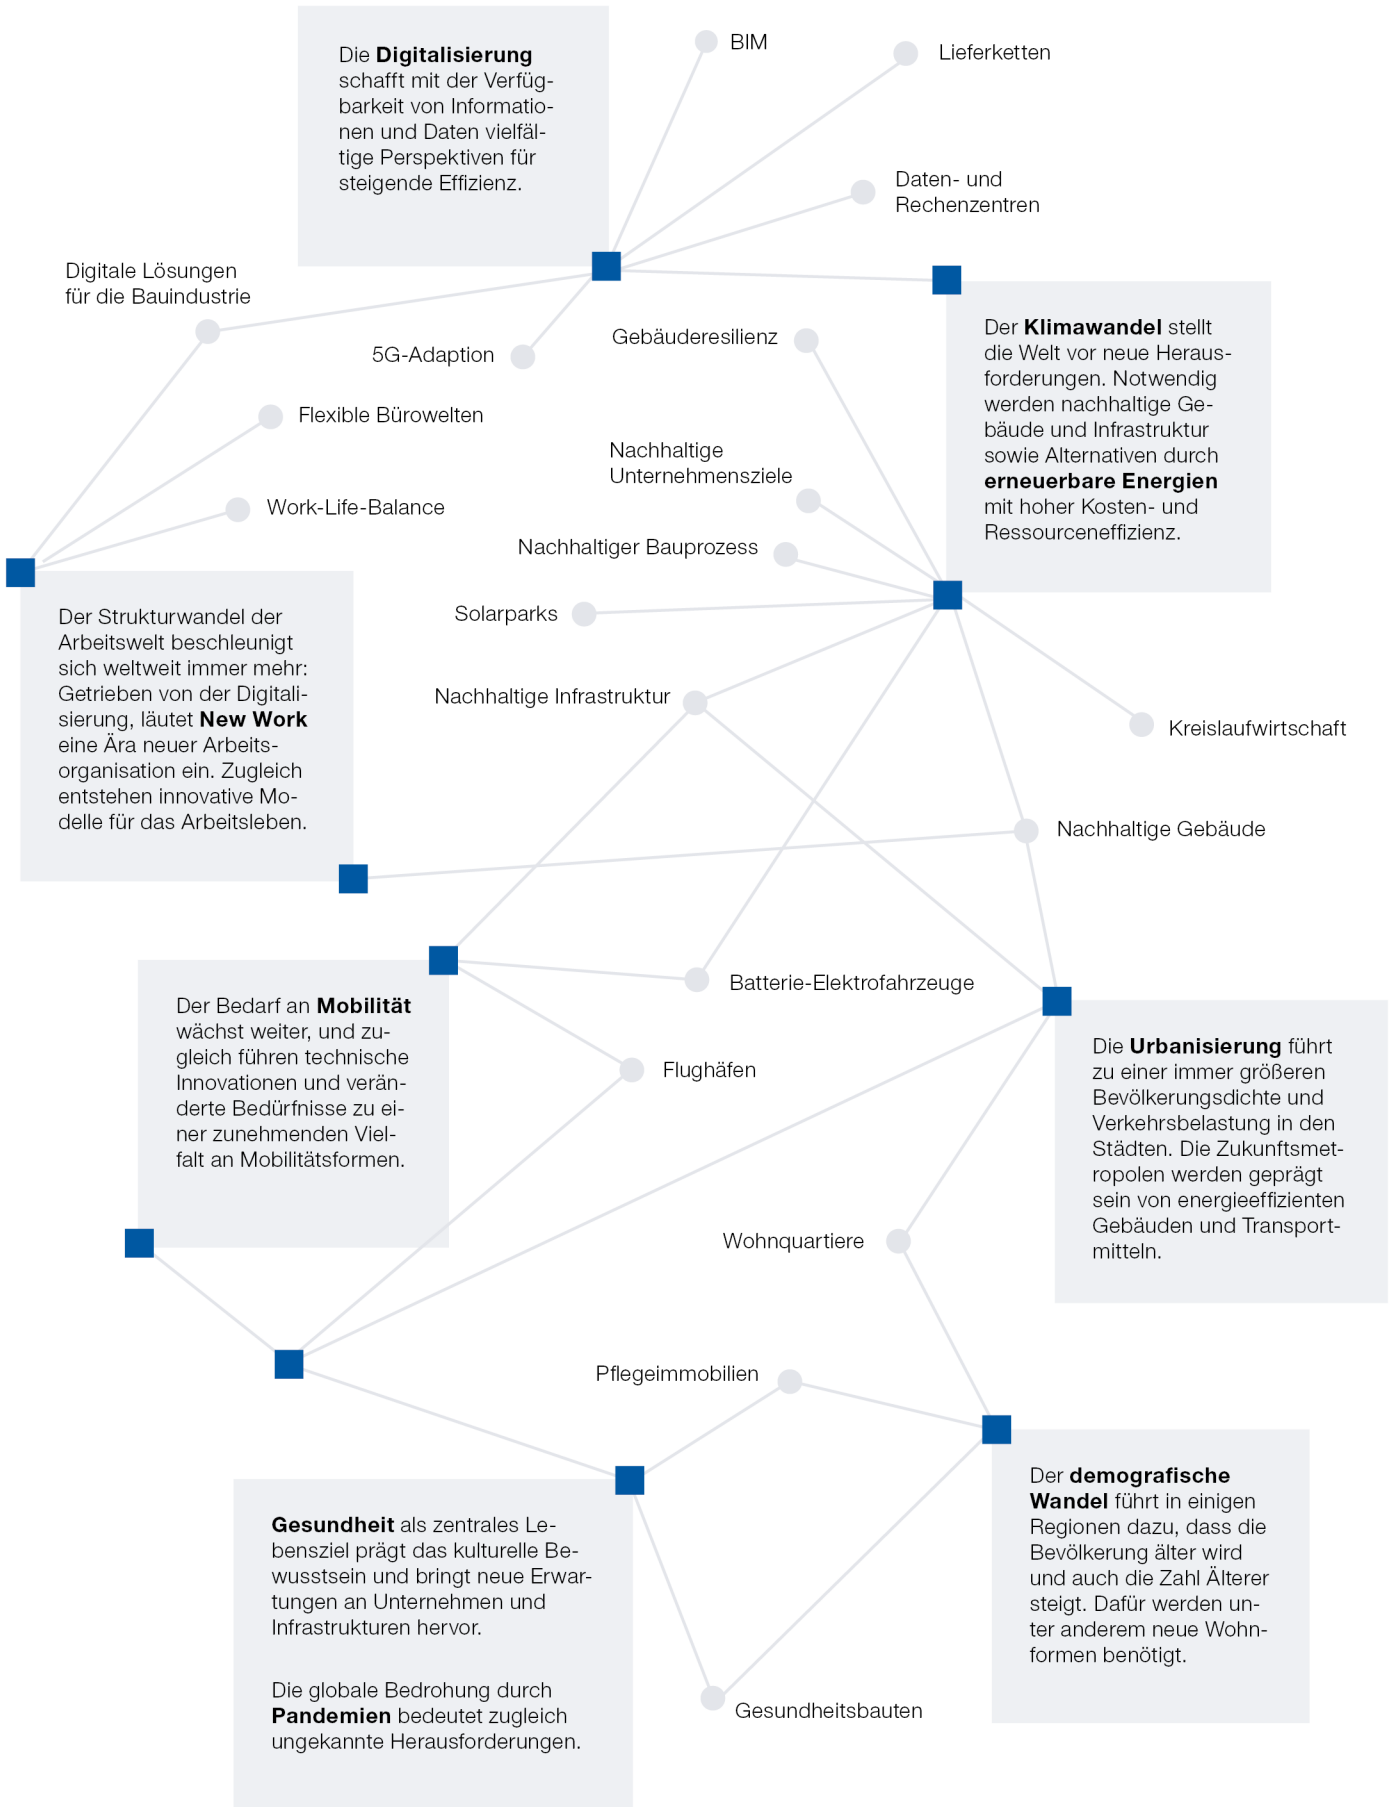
Die **Digitalisierung** schafft mit der Verfügbarkeit von Informationen und Daten vielfältige Perspektiven für steigende Effizienz.

BIM

Lieferketten

Daten- und Rechenzentren

Digitale Lösungen für die Bauindustrie

5G-Adaption

Gebäuderesilienz

Der **Klimawandel** stellt die Welt vor neue Herausforderungen. Notwendig werden nachhaltige Gebäude und Infrastruktur sowie Alternativen durch **erneuerbare Energien** mit hoher Kosten- und Ressourceneffizienz.

Flexible Bürowelten

Nachhaltige Unternehmensziele

Work-Life-Balance

Nachhaltiger Bauprozess

Solarparks

Der Strukturwandel der Arbeitswelt beschleunigt sich weltweit immer mehr: Getrieben von der Digitalisierung, läutet **New Work** eine Ära neuer Arbeitsorganisation ein. Zugleich entstehen innovative Modelle für das Arbeitsleben.

Nachhaltige Infrastruktur

Kreislaufwirtschaft

Nachhaltige Gebäude

Batterie-Elektrofahrzeuge

Der Bedarf an **Mobilität** wächst weiter, und zugleich führen technische Innovationen und veränderte Bedürfnisse zu einer zunehmenden Vielfalt an Mobilitätsformen.

Flughäfen

Die **Urbanisierung** führt zu einer immer größeren Bevölkerungsdichte und Verkehrsbelastung in den Städten. Die Zukunftsmetropolen werden geprägt sein von energieeffizienten Gebäuden und Transportmitteln.

Wohnquartiere

Pflegeimmobilien

Der **demografische Wandel** führt in einigen Regionen dazu, dass die Bevölkerung älter wird und auch die Zahl Älterer steigt. Dafür werden unter anderem neue Wohnformen benötigt.

**Gesundheit** als zentrales Lebensziel prägt das kulturelle Bewusstsein und bringt neue Erwartungen an Unternehmen und Infrastrukturen hervor.

Die globale Bedrohung durch **Pandemien** bedeutet zugleich ungekannte Herausforderungen.

Gesundheitsbauten